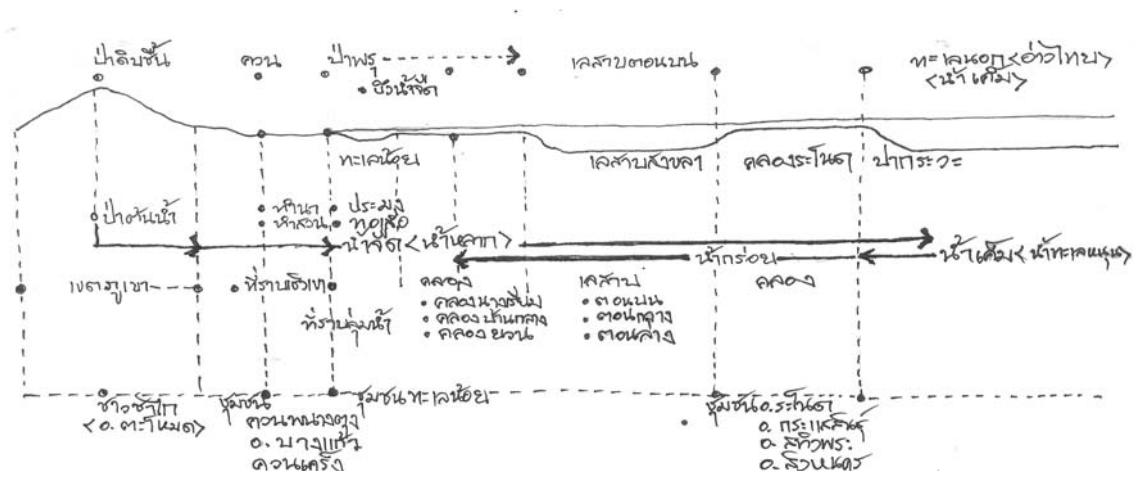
ป่าดิบชื้น

ควน

ป่าพรุ

• ชีวน้ำจืด

เลสาบตอนบน

ทะเลนอก<อ่าวไทย> <น้ำเค็ม>

ทะเลน้อย

เลสาบสงขลา

คลองระโนด

ปากระวะ

• ป่าต้นน้ำ

• ทำนา
• ทำสวน

• ประมง
• ทอเสื่อ

น้ำจืด<น้ำหลาก>

น้ำกร่อย

น้ำเค็ม<น้ำทะเลหนุน>

เขตภูเขา

• ที่ราบเชิงเขา

ที่ราบลุ่มน้ำ

คลอง
• คลองนางเรียม
• คลองปากกลาง
• คลองยวน

เลสาบ
• ตอนบน
• ตอนกลาง
• ตอนล่าง

คลอง

ชาวชายป่า <อ.ตะโหมด>

ชุมชน ควนพนางตุง อ.บางแก้ว ควนเครง

ชุมชนทะเลน้อย

ชุมชนอ.ระโนด อ.กระแสสินธุ์ อ.สทิงพระ อ.สิงหนคร